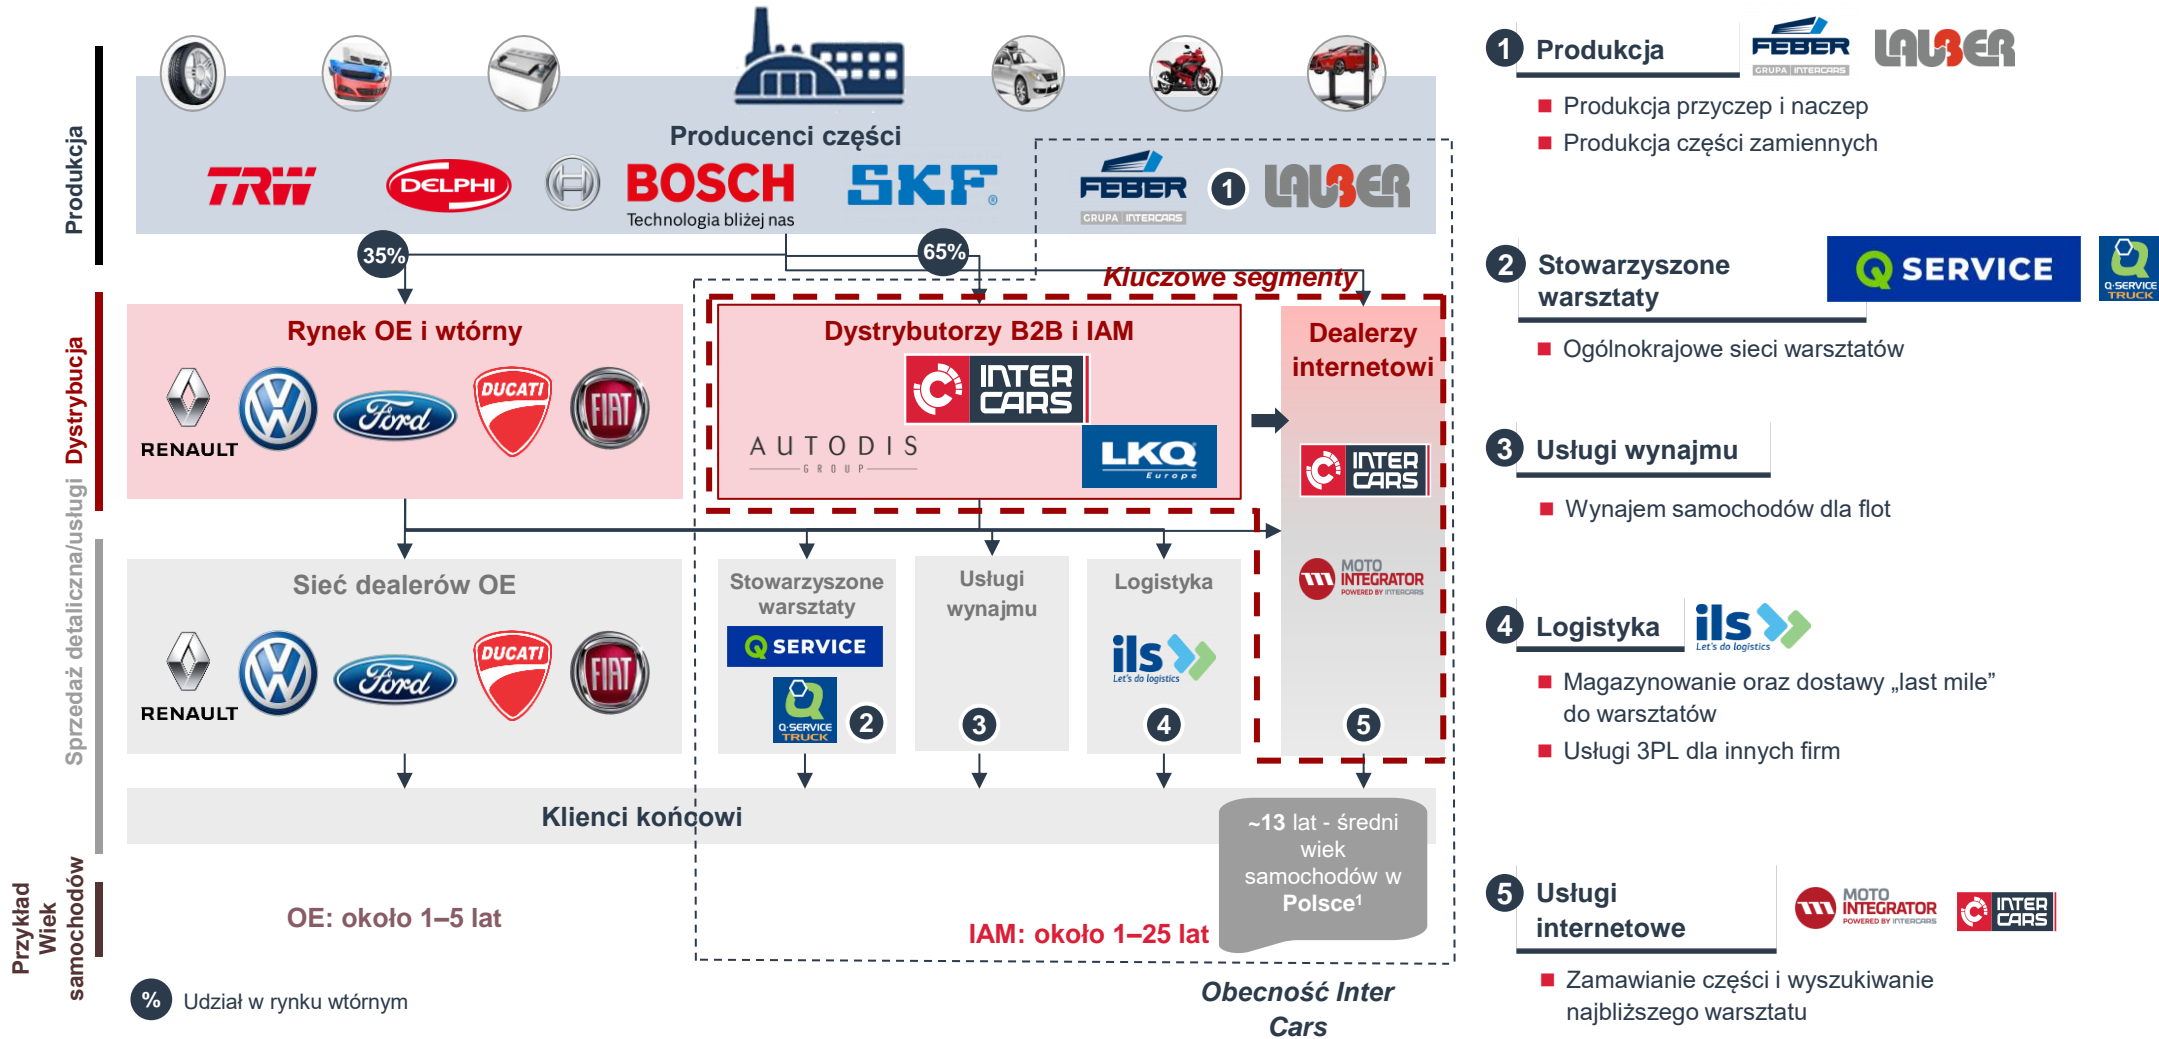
Produkcja

Dystrybucja

Sprzedaż detaliczna/usługi

Przykład Wiek samochodów

Producenci części

TRW DELPHI BOSCH Technologia bliżej nas SKF

FEBER GRUPA INTERCARS 1 LAUBER

35% 65%

Kluczowe segmenty

Rynek OE i wtórny

RENAULT Ford DUCATI FIAT

Dystrybutorzy B2B i IAM

INTER CARS

AUTODIS GROUP

LKQ Europe

Dealerzy internetowi

INTER CARS

MOTO INTEGRATOR POWERED BY INTERCARS

Sieć dealerów OE

RENAULT Ford DUCATI FIAT

Stowarzyszone warsztaty

Q SERVICE

Q SERVICE TRUCK

2

Usługi wynajmu

3

Logistyka

ils Let's do logistics

4

5

Klienci końcowi

~13 lat - średni wiek samochodów w Polsce¹

OE: około 1–5 lat

IAM: około 1–25 lat

% Udział w rynku wtórnym

Obecność Inter Cars

1 Produkcja FEBER GRUPA INTERCARS LAUBER

Produkcja przyczep i naczep

Produkcja części zamiennych

2 Stowarzyszone warsztaty Q SERVICE Q SERVICE TRUCK

Ogólnokrajowe sieci warsztatów

3 Usługi wynajmu

Wynajem samochodów dla flot

4 Logistyka ils Let's do logistics

Magazynowanie oraz dostawy „last mile” do warsztatów

Usługi 3PL dla innych firm

5 Usługi internetowe MOTO INTEGRATOR POWERED BY INTERCARS INTER CARS

Zamawianie części i wyszukiwanie najbliższego warsztatu